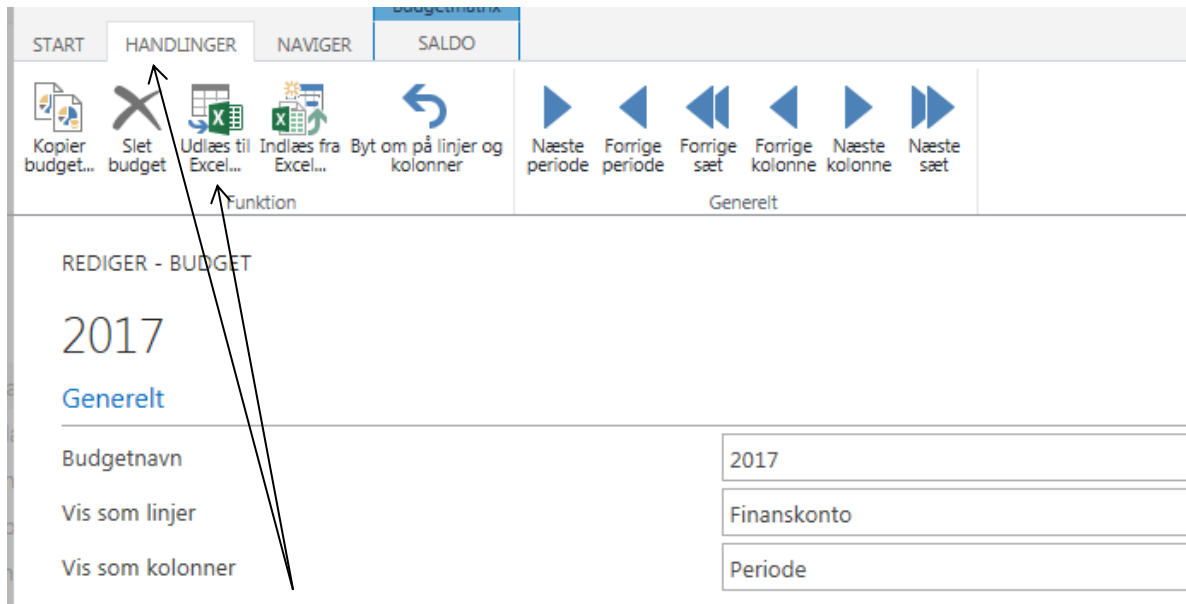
Budgetmatrix

START HANDLINGER NAVIGER SALDO

Kopier budget... Slet budget Udlæs til Excel... Indlæs fra Excel... Byt om på linjer og kolonner

Funktion

Næste periode Forrige periode Forrige sæt Forrige kolonne Næste kolonne Næste sæt

Generelt

REDIGER - BUDGET

2017

Generelt

| | |
|---|---|
| Budgetnavn | 2017 |
| Vis som linjer | Finanskonto |
| Vis som kolonner | Periode |